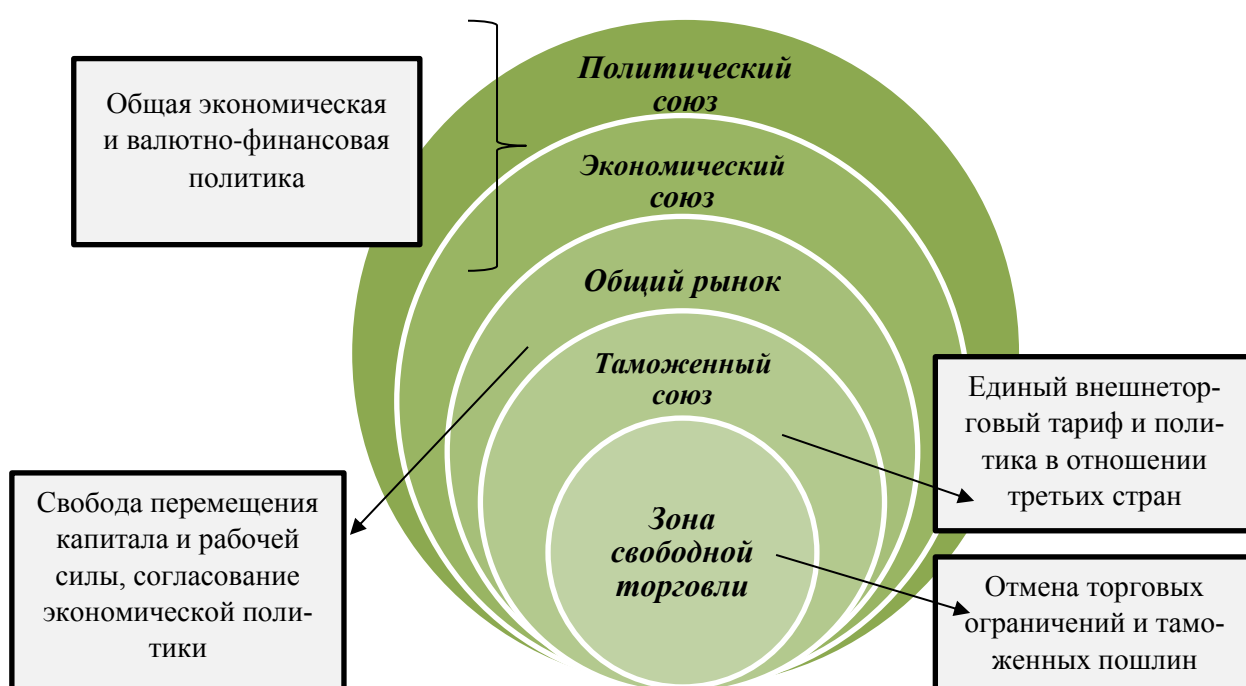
Политический союз

Экономический союз

Общий рынок

Таможенный союз

Зона свободной торговли

Общая экономическая и валютно-финансовая политика

Единый внешнеторговый тариф и политика в отношении третьих стран

Свобода перемещения капитала и рабочей силы, согласование экономической политики

Отмена торговых ограничений и таможенных пошлин